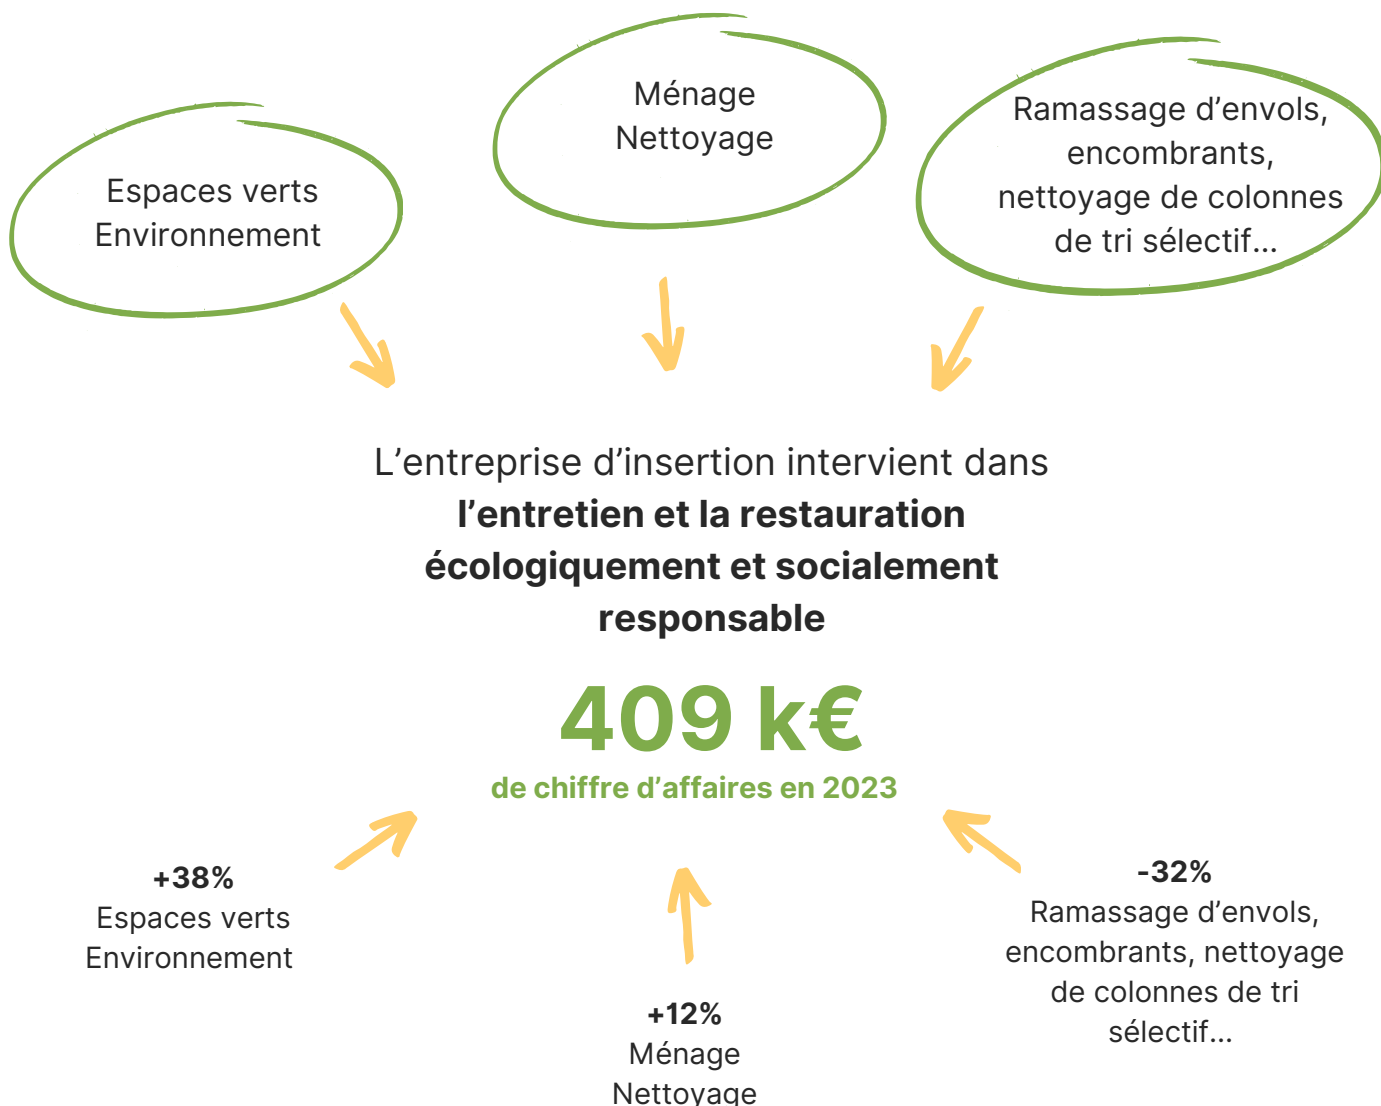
Ménage
Nettoyage

Espaces verts
Environnement

Ramassage d’envols, encombrants, nettoyage de colonnes de tri sélectif...

L’entreprise d’insertion intervient dans **l’entretien et la restauration écologiquement et socialement responsable**

409 k€
de chiffre d’affaires en 2023

+38%
Espaces verts
Environnement

+12%
Ménage
Nettoyage

-32%
Ramassage d’envols, encombrants, nettoyage de colonnes de tri sélectif...